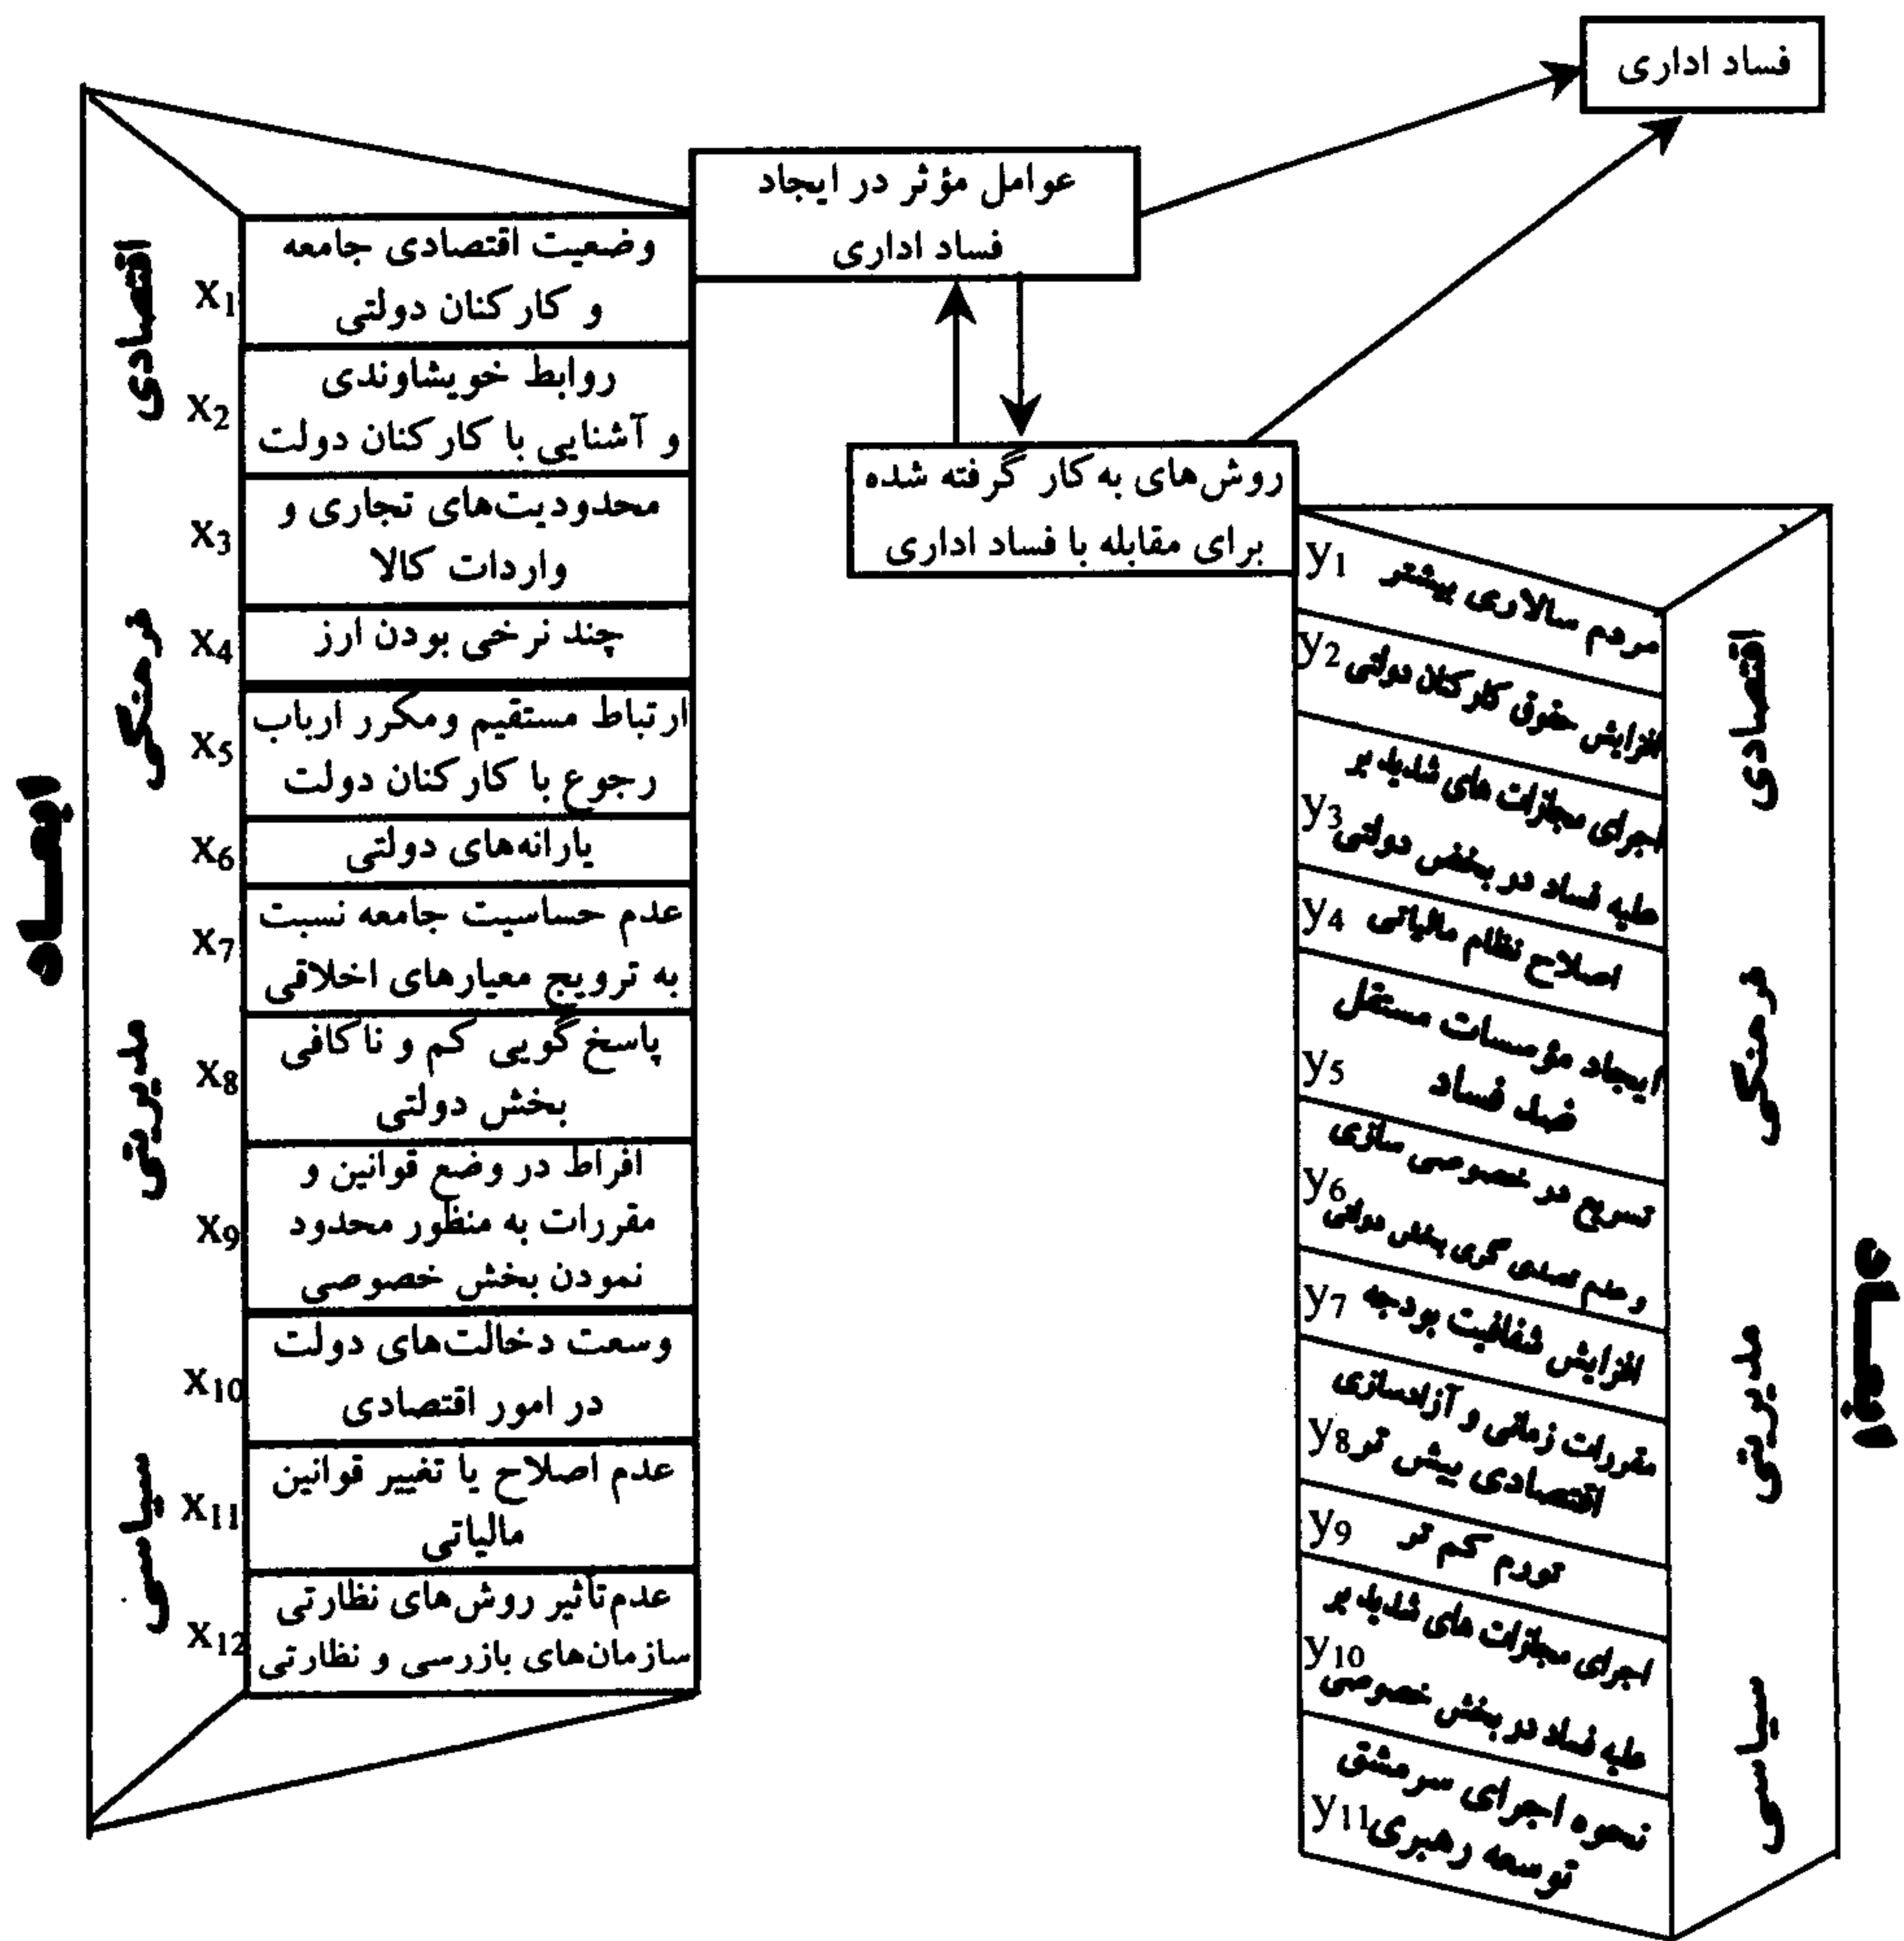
فساد اداری

عوامل مؤثر در ایجاد فساد اداری

روش‌های به کار گرفته شده برای مقابله با فساد اداری

ابعاد

اقتصادی

فرهنگی

مدیریتی

سیاسی

$x_1$ وضعیت اقتصادی جامعه و کارکنان دولتی
$x_2$ روابط خویشاوندی و آشنایی با کارکنان دولت
$x_3$ محدودیت‌های تجاری و واردات کالا
$x_4$ چند نرخی بودن ارز
$x_5$ ارتباط مستقیم ومکرر ارباب رجوع با کارکنان دولت
$x_6$ یارانه‌های دولتی
$x_7$ عدم حساسیت جامعه نسبت به ترویج معیارهای اخلاقی
$x_8$ پاسخ گویی کم و ناکافی بخش دولتی
$x_9$ افراط در وضع قوانین و مقررات به منظور محدود نمودن بخش خصوصی
$x_{10}$ وسعت دخالت‌های دولت در امور اقتصادی
$x_{11}$ عدم اصلاح یا تغییر قوانین مالیاتی
$x_{12}$ عدم‌تاثیر روش‌های نظارتی سازمان‌های بازرسی و نظارتی

$y_1$ مردم سالاری بیشتر
$y_2$ افزایش حقوق کارکنان دولتی
$y_3$ اجرای مجازات های شدید بر علیه فساد در بخش دولتی
$y_4$ اصلاح نظام مالیاتی
$y_5$ ایجاد مؤسسات مستقل ضد فساد
$y_6$ تسریع در خصوصی سازی وعدم تصدی گری بخش دولتی
$y_7$ افزایش شفافیت بودجه
$y_8$ مقررات زمانی و آزادسازی اقتصادی بیش تر
$y_9$ تورم کم تر
$y_{10}$ اجرای مجازات های شدید بر علیه فساد در بخش خصوصی
$y_{11}$ نحوه اجرای سرمشق توسعه رهبری

ابعاد

اقتصادی

فرهنگی

مدیریتی

سیاسی